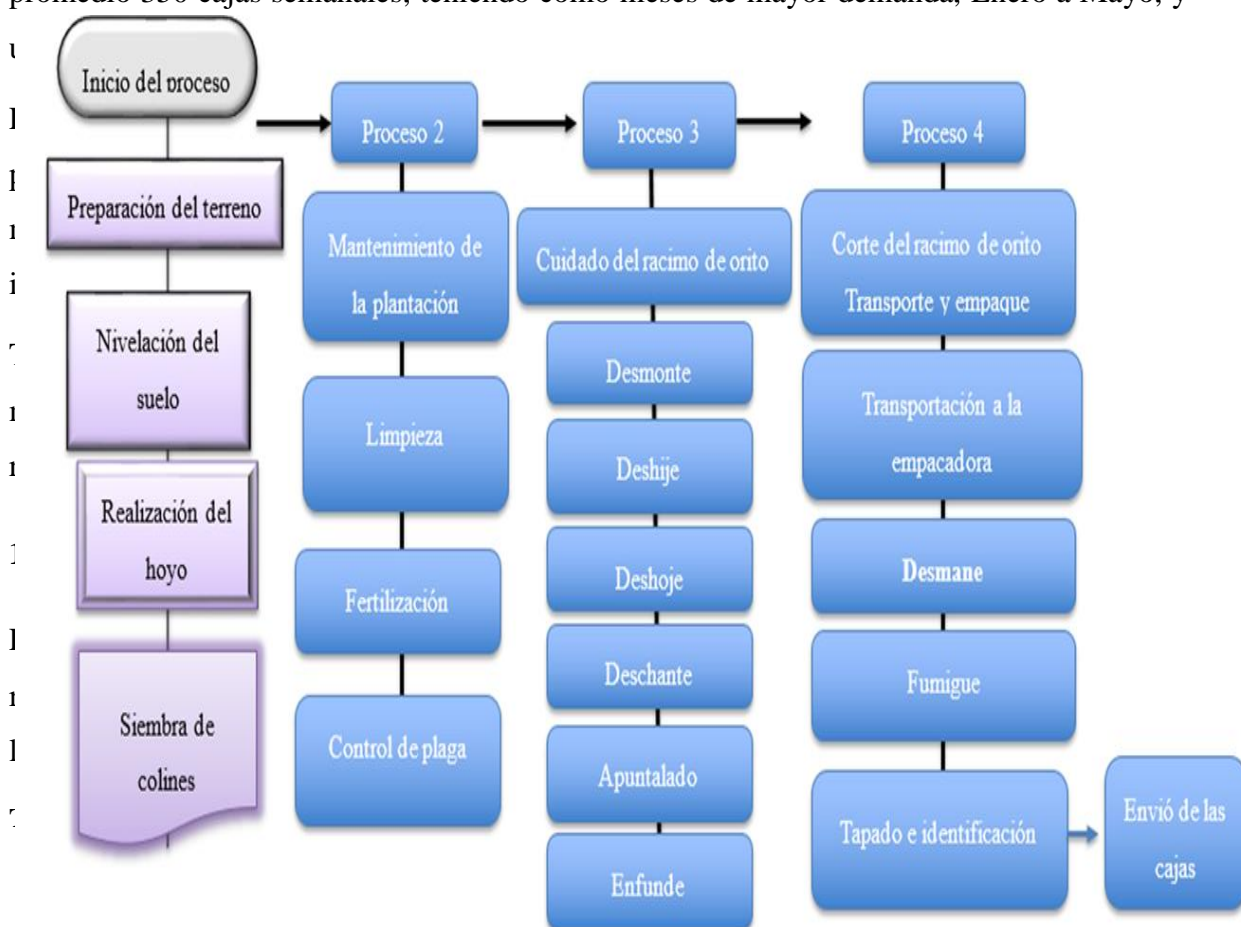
promedio 330 cajas semanales, teniendo como meses de mayor demanda, Enero a Mayo, y

Inicio del proceso

Preparación del terreno

Nivelación del suelo

Realización del hoyo

Siembra de colines

Proceso 2

Mantenimiento de la plantación

Limpieza

Fertilización

Control de plaga

Proceso 3

Cuidado del racimo de orito

Desmonte

Deshije

Deshoje

Deschante

Apuntalado

Enfunde

Proceso 4

Corte del racimo de orito Transporte y empaque

Transportación a la empacadora

Desmane

Fumigue

Tapado e identificación

Envió de las cajas